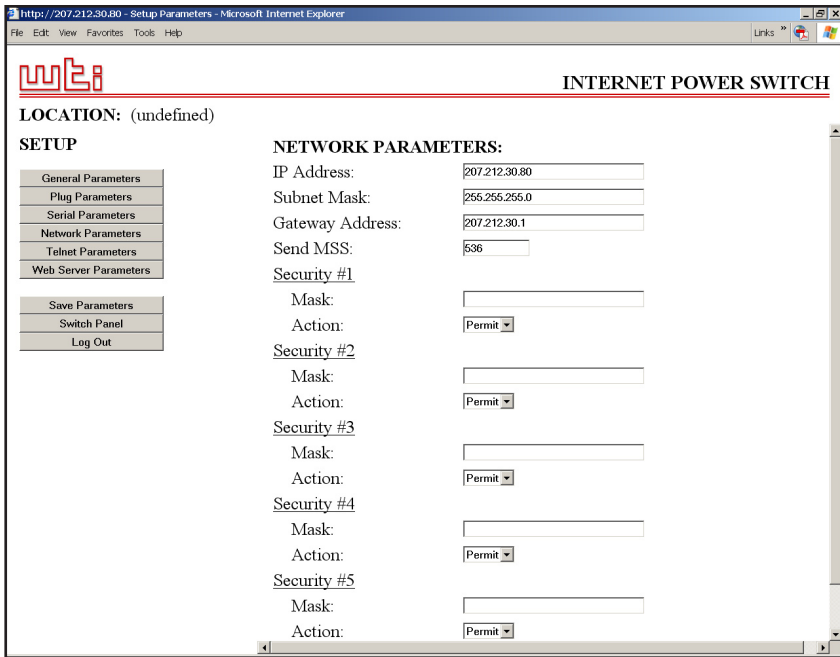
http://207.212.30.80 - Setup Parameters - Microsoft Internet Explorer

File Edit View Favorites Tools Help

Links »

wti

INTERNET POWER SWITCH

LOCATION: (undefined)

SETUP

General Parameters
Plug Parameters
Serial Parameters
Network Parameters
Telnet Parameters
Web Server Parameters

Save Parameters
Switch Panel
Log Out

NETWORK PARAMETERS:

IP Address: 207.212.30.80
Subnet Mask: 255.255.255.0
Gateway Address: 207.212.30.1
Send MSS: 536

Security #1
Mask:
Action: Permit

Security #2
Mask:
Action: Permit

Security #3
Mask:
Action: Permit

Security #4
Mask:
Action: Permit

Security #5
Mask:
Action: Permit